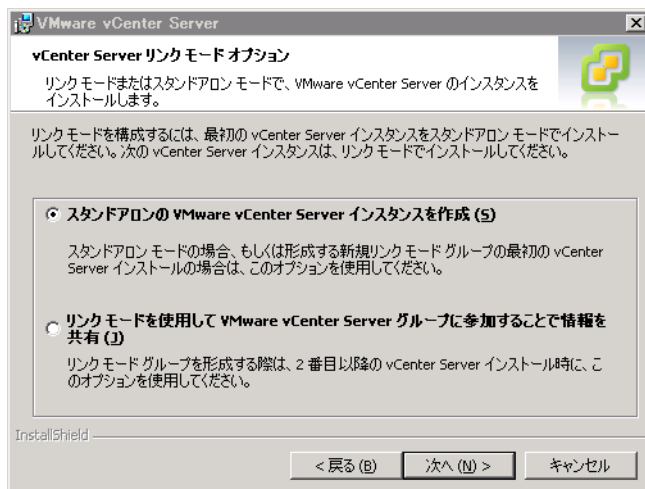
VMware vCenter Server

vCenter Server リンク モード オプション

リンク モードまたはスタンドアロン モードで、VMware vCenter Server のインスタンスをインストールします。

リンク モードを構成するには、最初の vCenter Server インスタンスをスタンドアロン モードでインストールしてください。次の vCenter Server インスタンスは、リンク モードでインストールしてください。

スタンドアロンの VMware vCenter Server インスタンスを作成 (S)

スタンドアロン モードの場合、もしくは形成する新規リンク モード グループの最初の vCenter Server インストールの場合は、このオプションを使用してください。

リンク モードを使用して VMware vCenter Server グループに参加することで情報を共有 (J)

リンク モード グループを形成する際は、2 番目以降の vCenter Server インストール時に、このオプションを使用してください。

InstallShield

< 戻る (B)　次へ (N) >　キャンセル